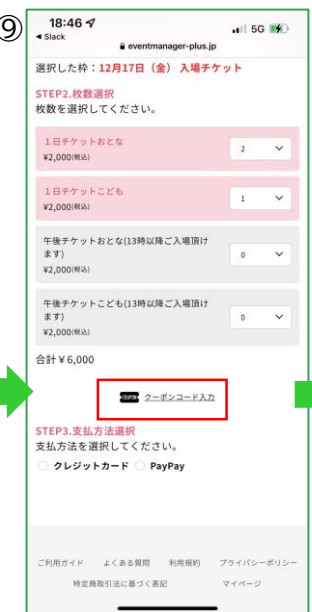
⑨
18:46
◂ Slack
5G
eventmanager-plus.jp

選択した枠：12月17日（金）入場チケット

STEP2.枚数選択
枚数を選択してください。

1日チケットおとな
¥2,000(税込)
2

1日チケットこども
¥2,000(税込)
1

午後チケットおとな(13時以降ご入場頂けます)
¥2,000(税込)
0

午後チケットこども(13時以降ご入場頂けます)
¥2,000(税込)
0

合計￥6,000

COUPON クーポンコード入力

STEP3.支払方法選択
支払方法を選択してください。
クレジットカード PayPay

ご利用ガイド よくある質問 利用規約 プライバシーポリシー
特定商取引法に基づく表記 マイページ